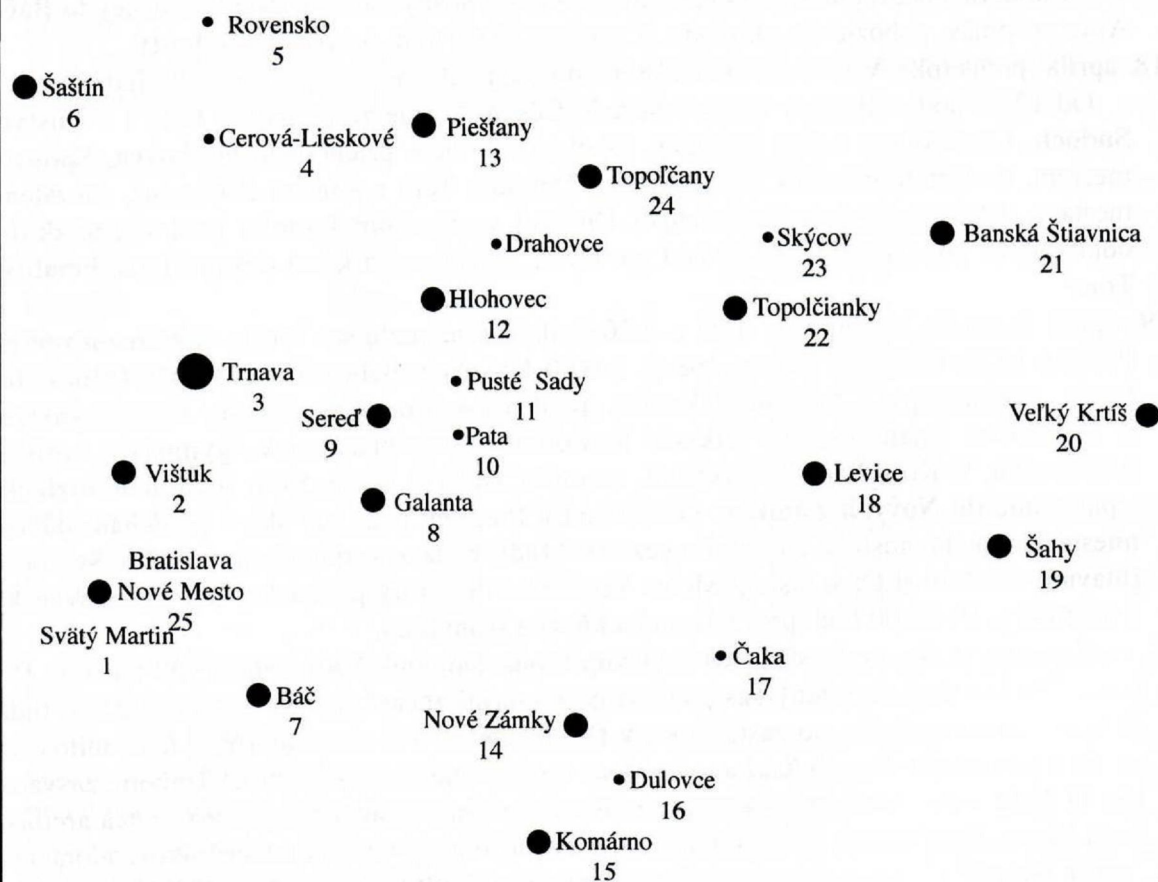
Rovensko
5

Šaštín
6

Cerová-Lieskové
4

Piešťany
13

Topoľčany
24

Drahovce

Skýcov
23

Banská Štiavnica
21

Hlohovec
12

Topolčianky
22

Trnava
3

Pusté Sady
11

Sereď
9

Pata
10

Veľký Krtíš
20

Vištuk
2

Levice
18

Galanta
8

Bratislava
Nové Mesto
25

Šahy
19

Svätý Martin
1

Čaka
17

Báč
7

Nové Zámky
14

Dulovce
16

Komárno
15